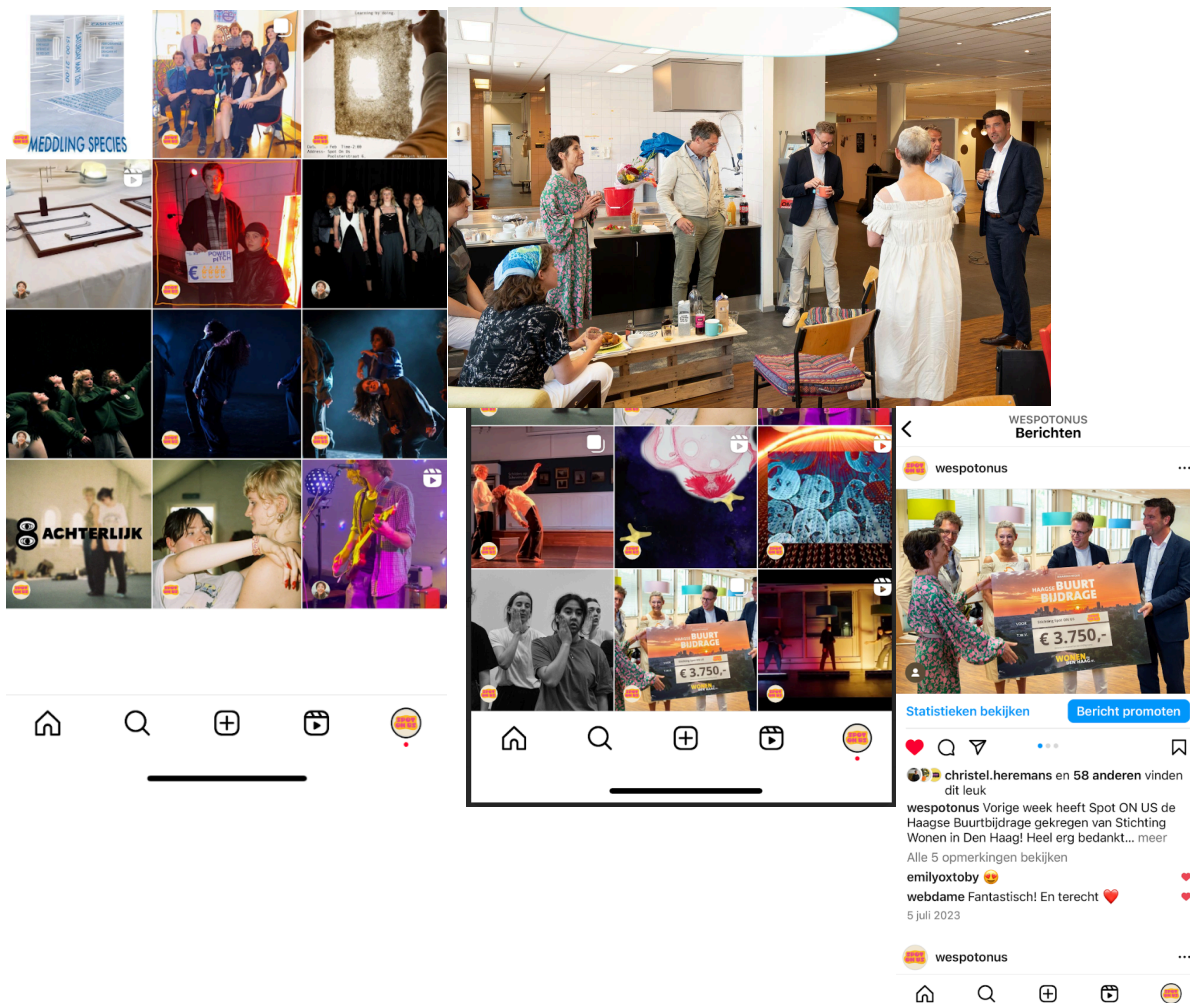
MEDDLING SPECIES

Learning by Doing

POWER PITCH

€

ACHTERLIJK

WESPOTONUS
Berichten

wespotonus

HAAGSE BUURT BIJDRAGE

€ 3.750,-

WONEN IN DEN HAAG

Statistieken bekijken
Bericht promoten

christel.heremans en 58 anderen vinden dit leuk

wespotonus Vorige week heeft Spot ON US de Haagse Buurtbijdrage gekregen van Stichting Wonen in Den Haag! Heel erg bedankt... meer

Alle 5 opmerkingen bekijken

emilyoxtoby 😍

webdame Fantastisch! En terecht ❤️

5 juli 2023

wespotonus

€ 3.750,-